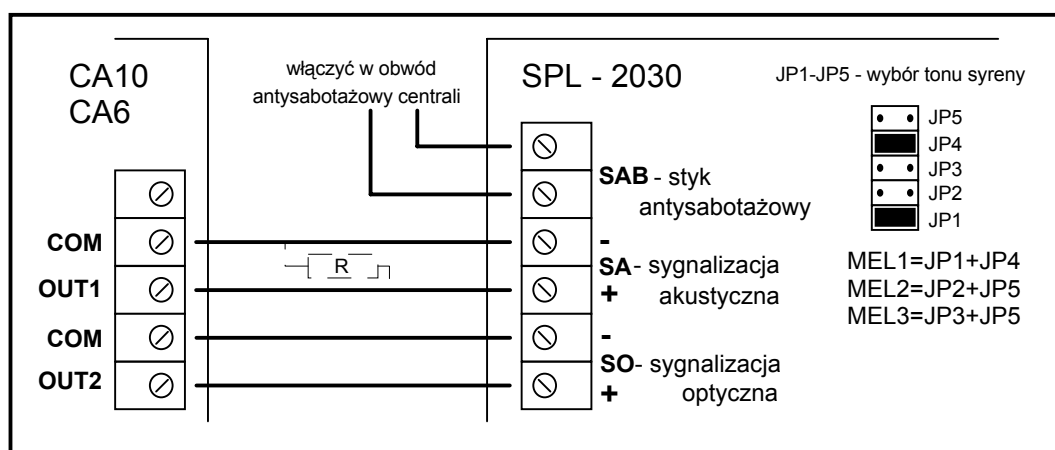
CA10
CA6

włączyć w obwód
antysabotażowy centrali

SPL - 2030

JP1-JP5 - wybór tonu syreny

JP5
JP4
JP3
JP2
JP1

SAB - styk antysabotażowy

COM
OUT1
COM
OUT2

R

-
SA- sygnalizacja
+ akustyczna

-
SO- sygnalizacja
+ optyczna

MEL1=JP1+JP4
MEL2=JP2+JP5
MEL3=JP3+JP5